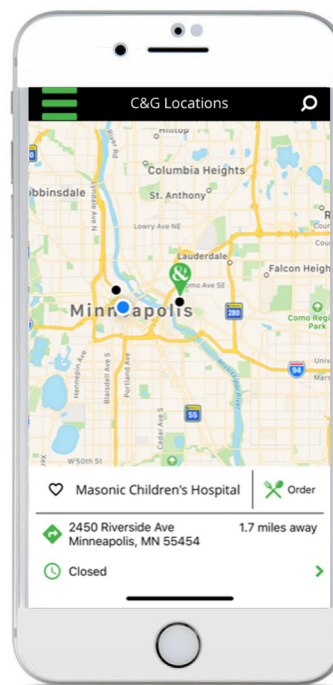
C&G Locations

Hilltop
Columbia Heights
St. Anthony
Lowry Ave NE
bbinsdale
Lauderdale
Falcon Heigh
Como Ave SE
Minneapolis
280
Como Regi Park
94
55
Hennepin Ave S
Blaisdell Ave S
Portland Ave
Cedar Ave S
W 50th St

Masonic Children's Hospital
Order
2450 Riverside Ave
Minneapolis, MN 55454
1.7 miles away
Closed